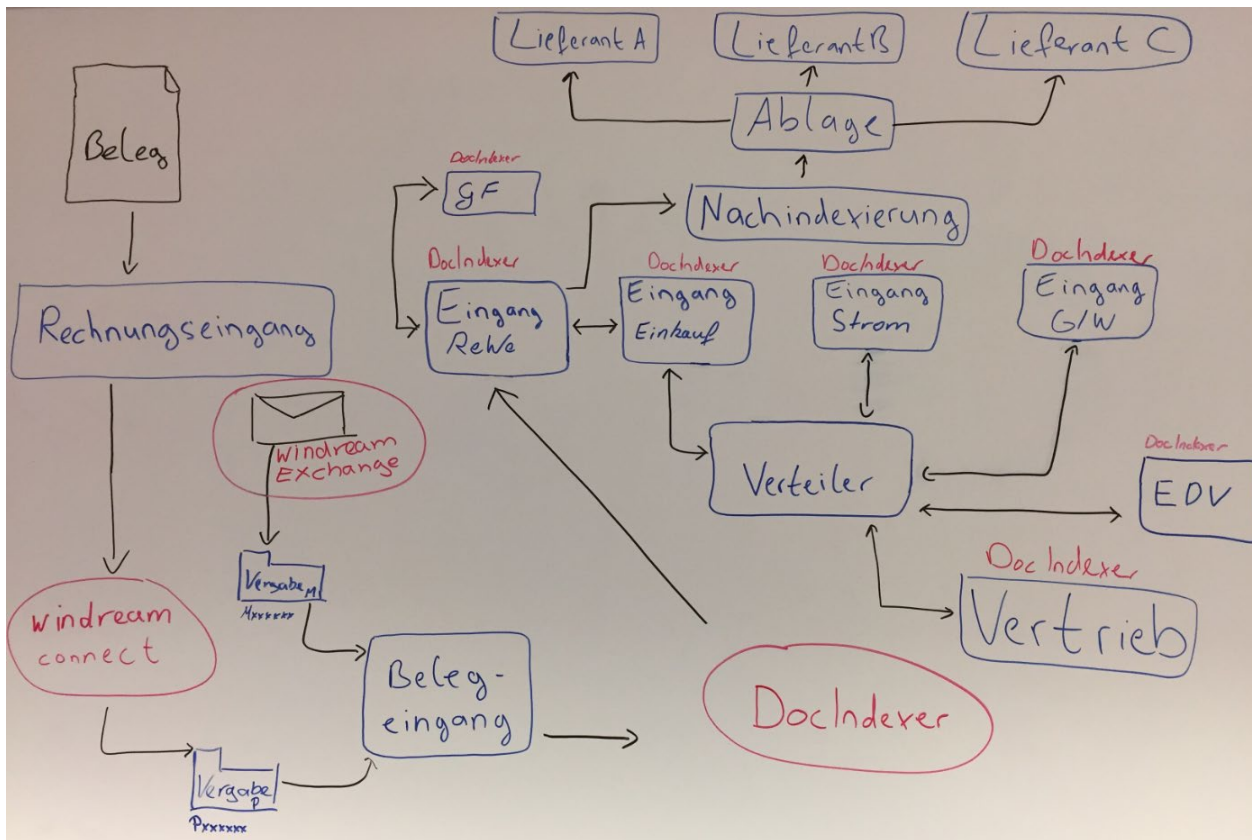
Lieferant A

Lieferant B

Lieferant C

Ablage

Beleg

DocIndexer
GF

Nachindexierung

DocIndexer
Eingang ReWe

DocIndexer
Eingang Einkauf

DocIndexer
Eingang Strom

DocIndexer
Eingang G/W

Rechnungseingang

windream Exchange

Verteiler

DocIndexer
EDV

Vergabe M
Mxxxxxx

DocIndexer
Vertrieb

windream connect

Beleg-eingang

DocIndexer

Vergabe P
Pxxxxxx